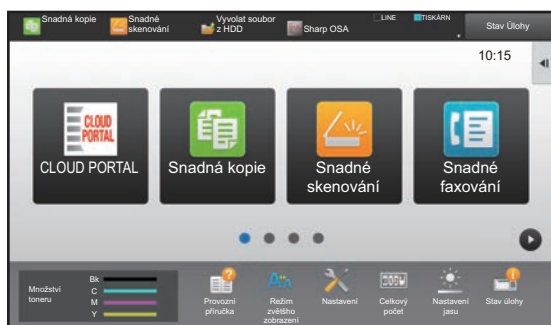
Snadná kopie
Snadné skenování
Vyvolat soubor z HDD
Sharp OSA
LINE
TISKÁRN
Stav Úlohy

10:15

CLOUD PORTAL
CLOUD PORTAL
Snadná kopie
Snadné skenování
Snadné faxování

Množství toneru
Bk
C
M
Y
Provozní příručka
Režim zvětšího zobrazení
Nastavení
Celkový počet
Nastavení jasu
Stav úlohy